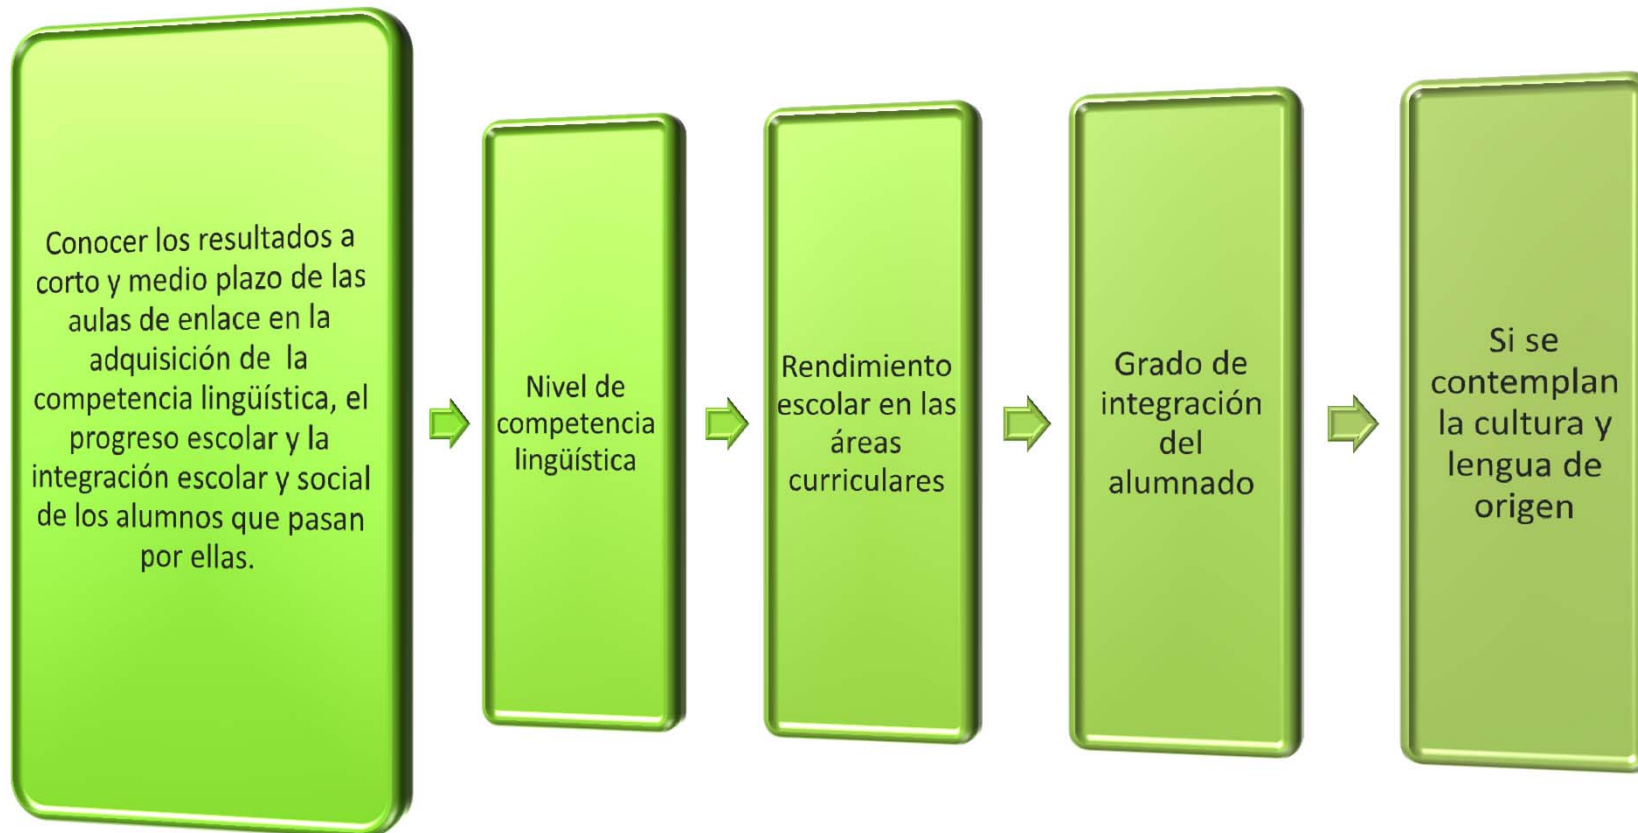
Conocer los resultados a corto y medio plazo de las aulas de enlace en la adquisición de la competencia lingüística, el progreso escolar y la integración escolar y social de los alumnos que pasan por ellas.

Nivel de competencia lingüística

Rendimiento escolar en las áreas curriculares

Grado de integración del alumnado

Si se contemplan la cultura y lengua de origen